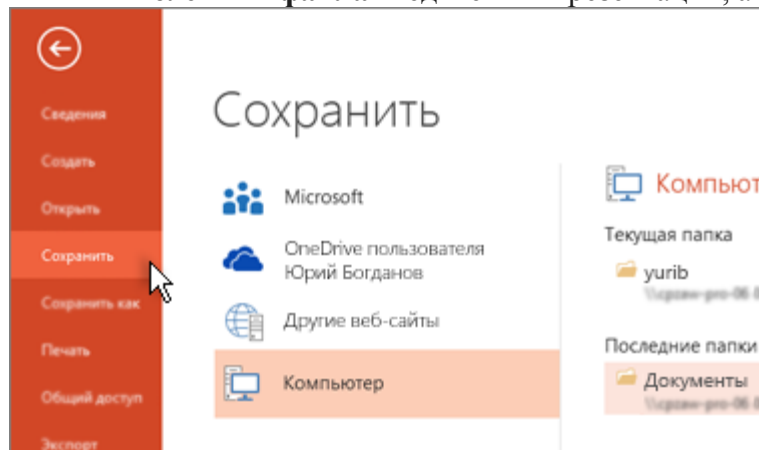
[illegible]

Сведения
Создать
Открыть
Сохранить
Сохранить как
Печать
Общий доступ
Экспорт

Сохранить

Microsoft
OneDrive пользователя Юрий Богданов
Другие веб-сайты
Компьютер

Компью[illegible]
Текущая папка
yurib
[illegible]
Последние папки
Документы
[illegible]